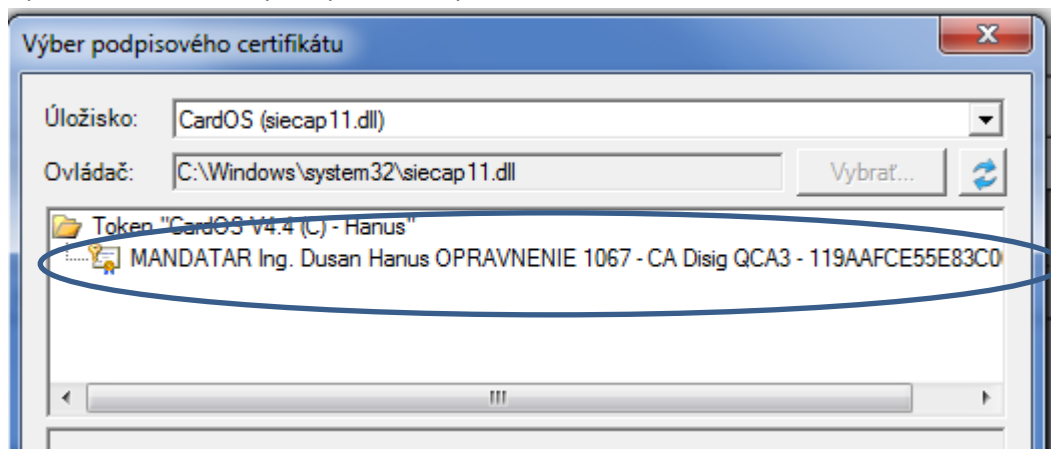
Výber podpisového certifikátu

Úložisko: CardOS (siecap11.dll)

Ovládač: C:\Windows\system32\siecap11.dll

Vybrať...

Token "CardOS V4.4 (C) - Hanus"

MANDATAR Ing. Dusan Hanus OPRAVNENIE 1067 - CA Disig QCA3 - 119AAFCE55E83C0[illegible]

III